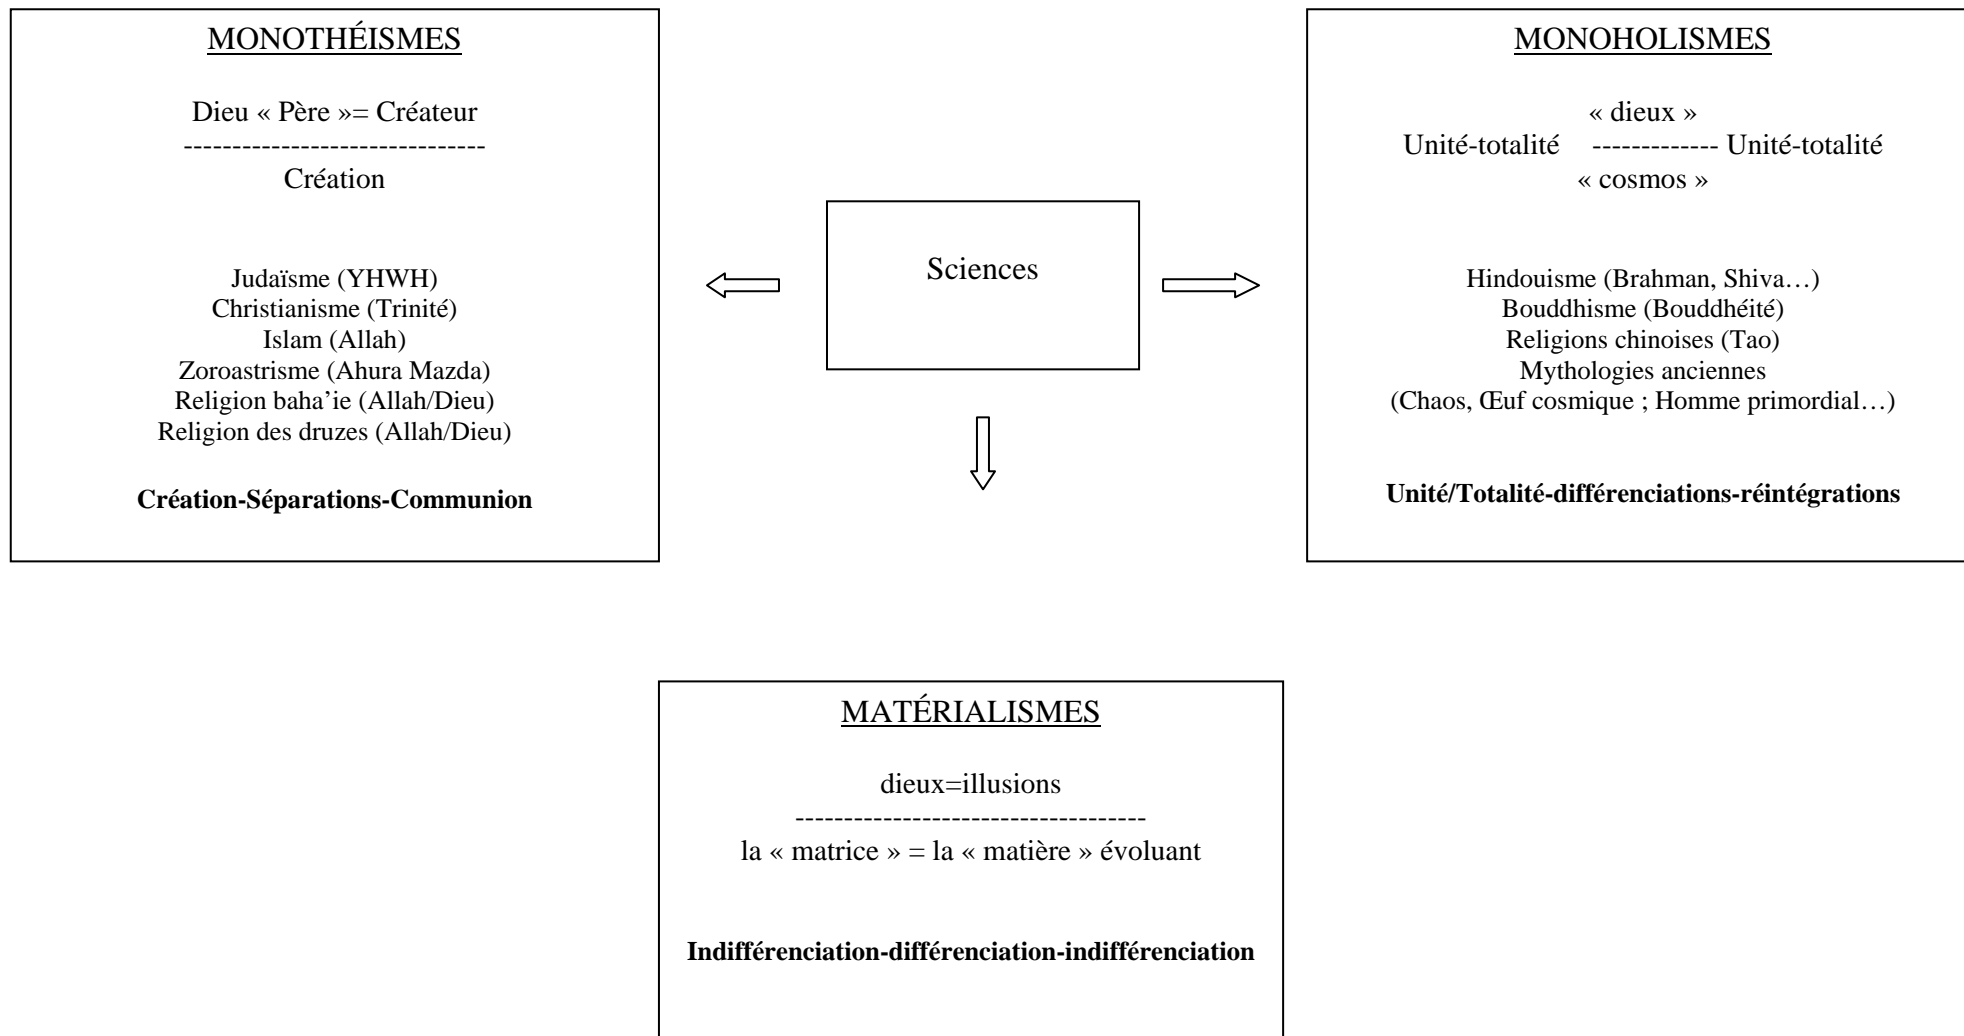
MONOTHÉISMES

Dieu « Père »= Créateur
------------------------------
Création

Judaïsme (YHWH)
Christianisme (Trinité)
Islam (Allah)
Zoroastrisme (Ahura Mazda)
Religion baha'ie (Allah/Dieu)
Religion des druzes (Allah/Dieu)

**Création-Séparations-Communion**

Sciences

MONOHOLISMES

« dieux »
Unité-totalité ------------- Unité-totalité
« cosmos »

Hindouisme (Brahman, Shiva…)
Bouddhisme (Bouddhéité)
Religions chinoises (Tao)
Mythologies anciennes
(Chaos, Œuf cosmique ; Homme primordial…)

**Unité/Totalité-différenciations-réintégrations**

MATÉRIALISMES

dieux=illusions
------------------------------------
la « matrice » = la « matière » évoluant

**Indifférenciation-différenciation-indifférenciation**